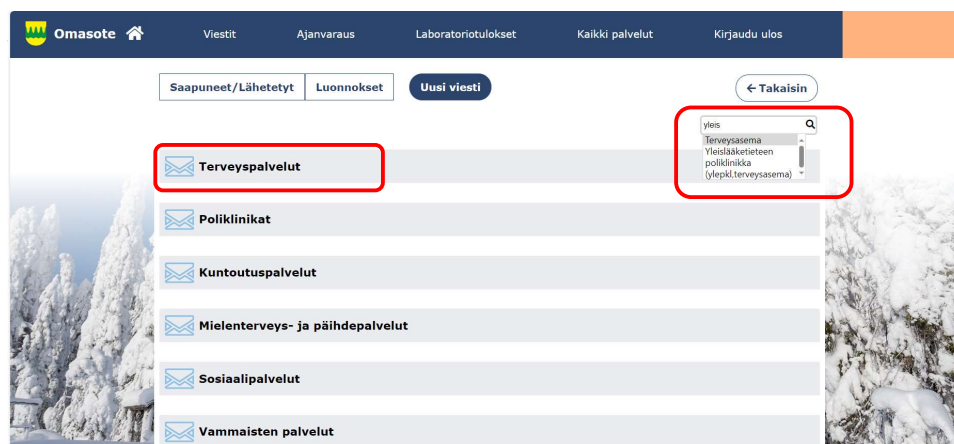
Omasote

Viestit
Ajanvaraus
Laboratoriotulokset
Kaikki palvelut
Kirjaudu ulos

Saapuneet/Lähetetyt
Luonnokset
Uusi viesti

← Takaisin

yleis
Terveysasema
Yleislääketieteen poliklinikka (ylepkl,terveysasema)

Terveyspalvelut

Poliklinikat

Kuntoutuspalvelut

Mielenterveys- ja päihdepalvelut

Sosiaalipalvelut

Vammaisten palvelut